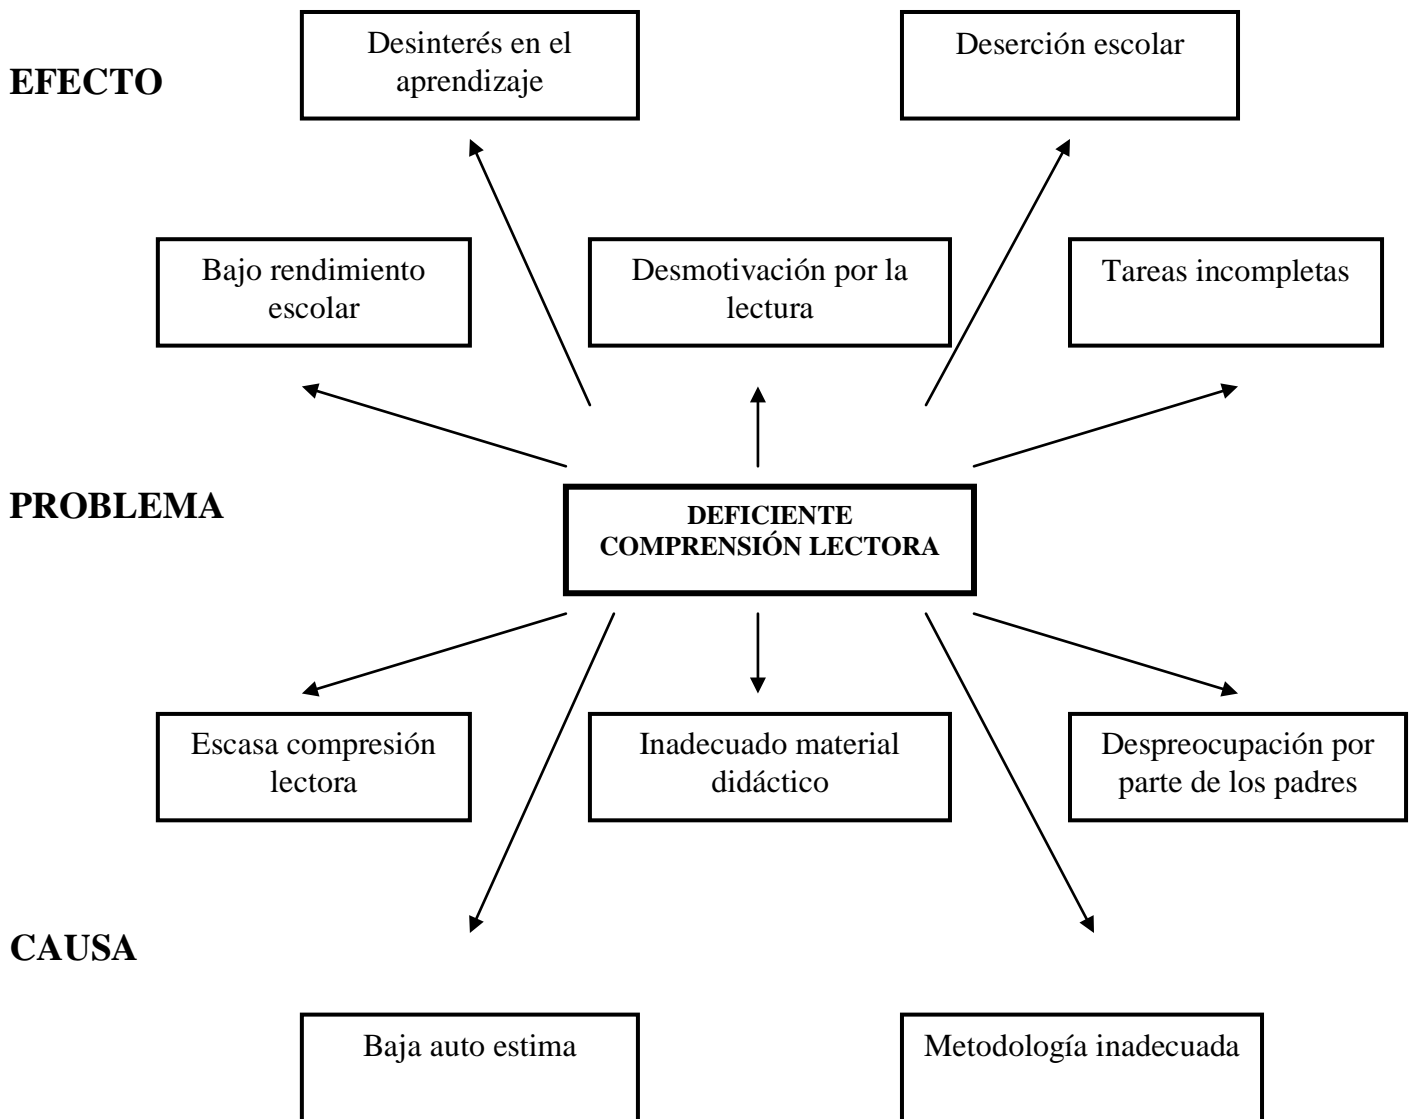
EFECTO

Desinterés en el aprendizaje

Deserción escolar

Bajo rendimiento escolar

Desmotivación por la lectura

Tareas incompletas

PROBLEMA

DEFICIENTE COMPRENSIÓN LECTORA

Escasa compresión lectora

Inadecuado material didáctico

Despreocupación por parte de los padres

CAUSA

Baja auto estima

Metodología inadecuada